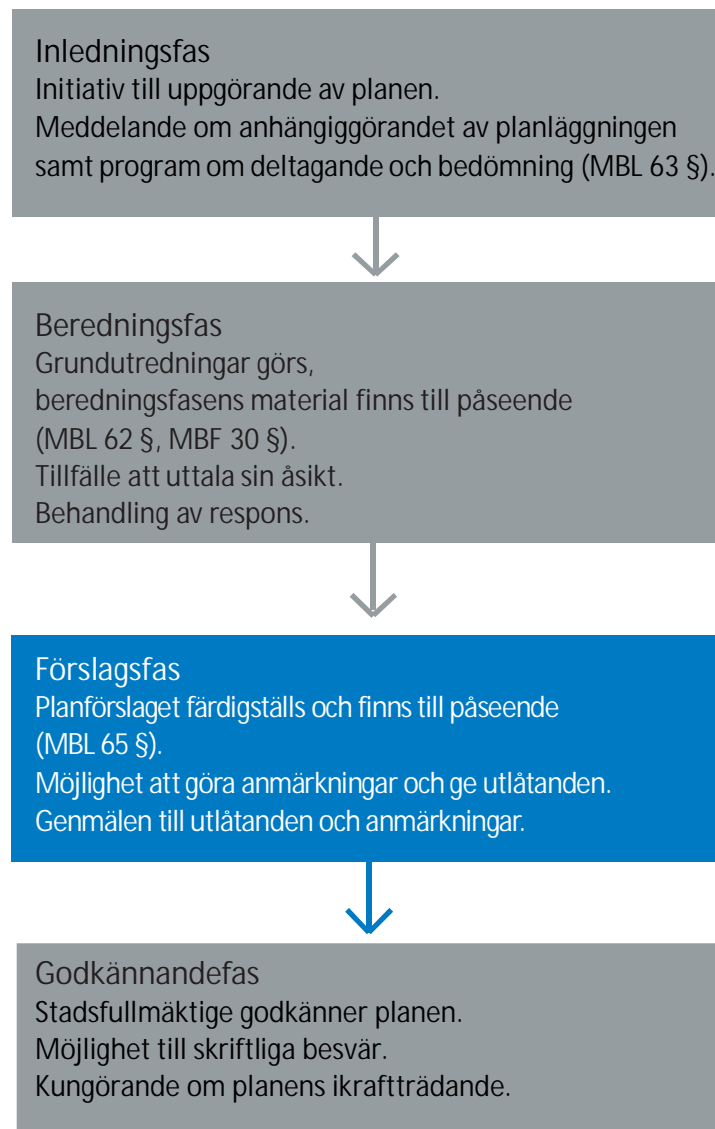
Inledningsfas
Initiativ till uppgörande av planen.
Meddelande om anhängiggörandet av planläggningen samt program om deltagande och bedömning (MBL 63 §).

Beredningsfas
Grundutredningar görs,
beredningsfasens material finns till påseende (MBL 62 §, MBF 30 §).
Tillfälle att uttala sin åsikt.
Behandling av respons.

Förslagsfas
Planförslaget färdigställs och finns till påseende (MBL 65 §).
Möjlighet att göra anmärkningar och ge utlåtanden.
Genmälen till utlåtanden och anmärkningar.

Godkännandefas
Stadsfullmäktige godkänner planen.
Möjlighet till skriftliga besvär.
Kungörande om planens ikraftträdande.